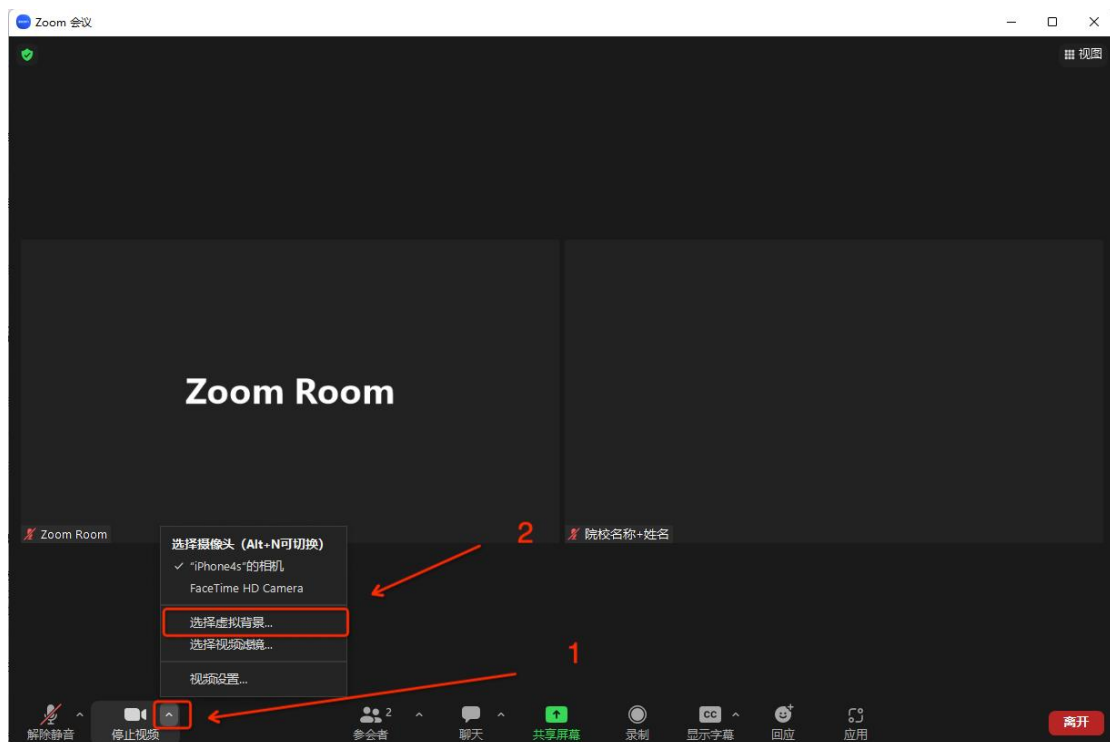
Zoom 会议

视图

Zoom Room

Zoom Room

院校名称+姓名

选择摄像头（Alt+N可切换）
✓ "iPhone4s"的相机
FaceTime HD Camera
选择虚拟背景...
选择视频滤镜...
视频设置...

2

1

解除静音
停止视频
参会者 2
聊天
共享屏幕
录制
CC
显示字幕
回应
应用
离开